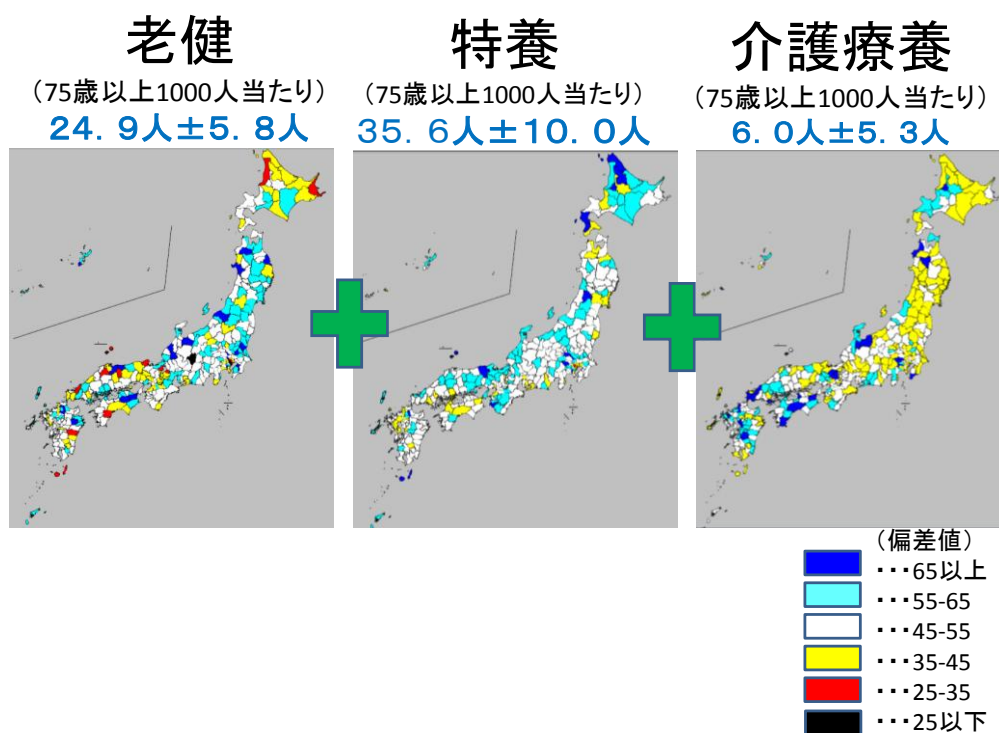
老健
（75歳以上1000人当たり）
24．9人±5．8人

特養
（75歳以上1000人当たり）
35．6人±10．0人

介護療養
（75歳以上1000人当たり）
6．0人±5．3人

（偏差値）
・・・65以上
・・・55-65
・・・45-55
・・・35-45
・・・25-35
・・・25以下